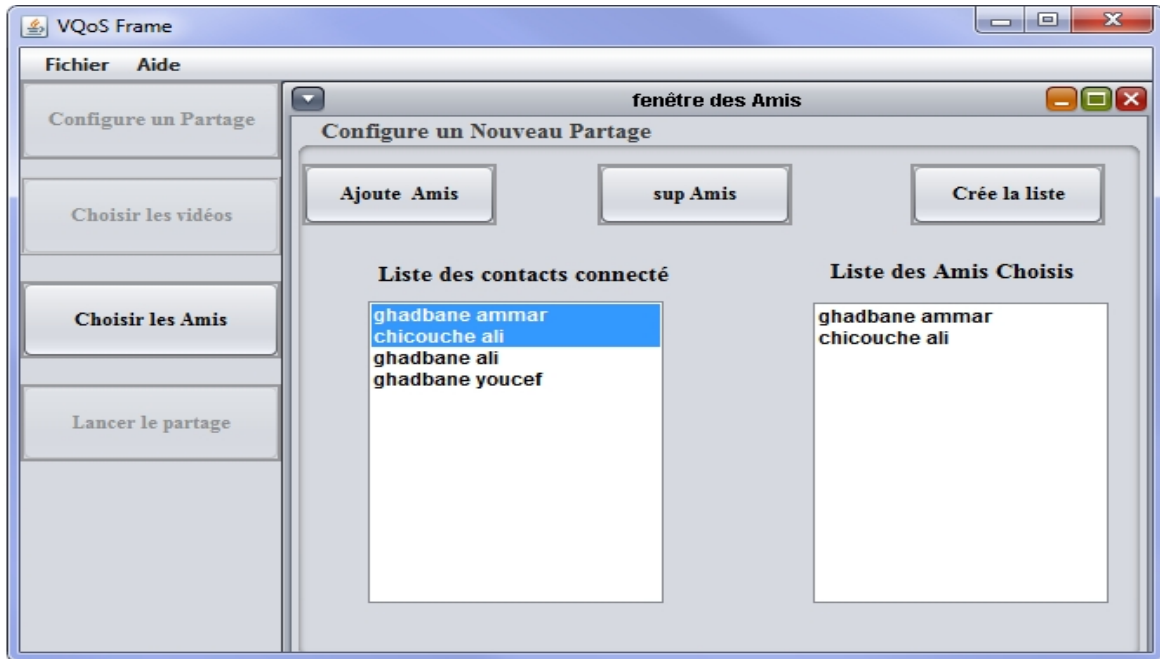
VQoS Frame

Fichier Aide

Configure un Partage

Choisir les vidéos

Choisir les Amis

Lancer le partage

fenêtre des Amis

Configure un Nouveau Partage

Ajoute Amis

sup Amis

Crée la liste

Liste des contacts connecté

ghadbane ammar
chicouche ali
ghadbane ali
ghadbane youcef

Liste des Amis Choisis

ghadbane ammar
chicouche ali